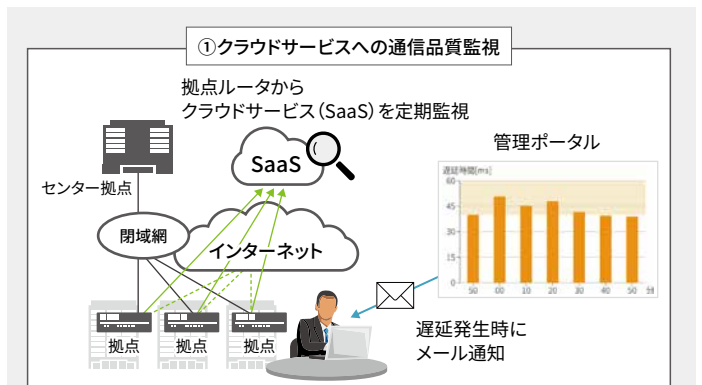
①クラウドサービスへの通信品質監視

拠点ルータから
クラウドサービス（SaaS）を定期監視

SaaS

管理ポータル

遅延時間[ms]
60
45
30
15
0
50 00 10 20 30 40 50 分

センター拠点

閉域網

インターネット

拠点 拠点 拠点

遅延発生時に
メール通知